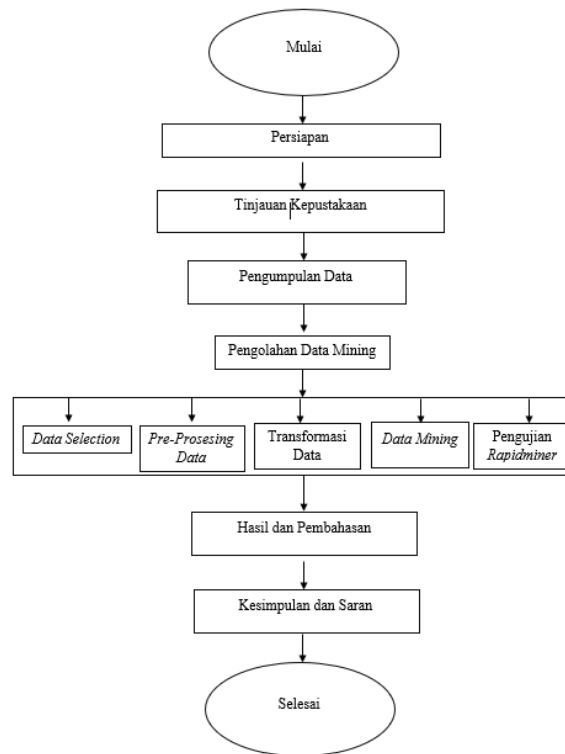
Mulai

Persiapan

Tinjauan Kepustakaan

Pengumpulan Data

Pengolahan Data Mining

Data Selection

Pre-Prosesing Data

Transformasi Data

Data Mining

Pengujian Rapidminer

Hasil dan Pembahasan

Kesimpulan dan Saran

Selesai